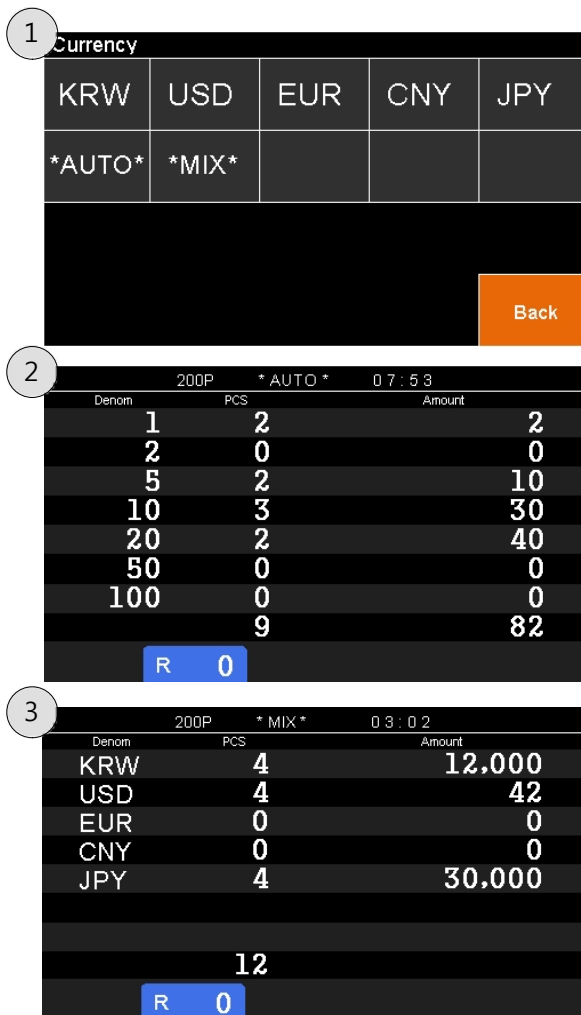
1
Currency

| KRW | USD | EUR | CNY | JPY |
|---|---|---|---|---|
| *AUTO* | *MIX* | | | |

Back

2
200P *AUTO* 07:53

| Denom | PCS | Amount |
|---|---|---|
| 1 | 2 | 2 |
| 2 | 0 | 0 |
| 5 | 2 | 10 |
| 10 | 3 | 30 |
| 20 | 2 | 40 |
| 50 | 0 | 0 |
| 100 | 0 | 0 |
| | 9 | 82 |

R 0

3
200P *MIX* 03:02

| Denom | PCS | Amount |
|---|---|---|
| KRW | 4 | 12,000 |
| USD | 4 | 42 |
| EUR | 0 | 0 |
| CNY | 0 | 0 |
| JPY | 4 | 30,000 |
| | 12 | |

R 0